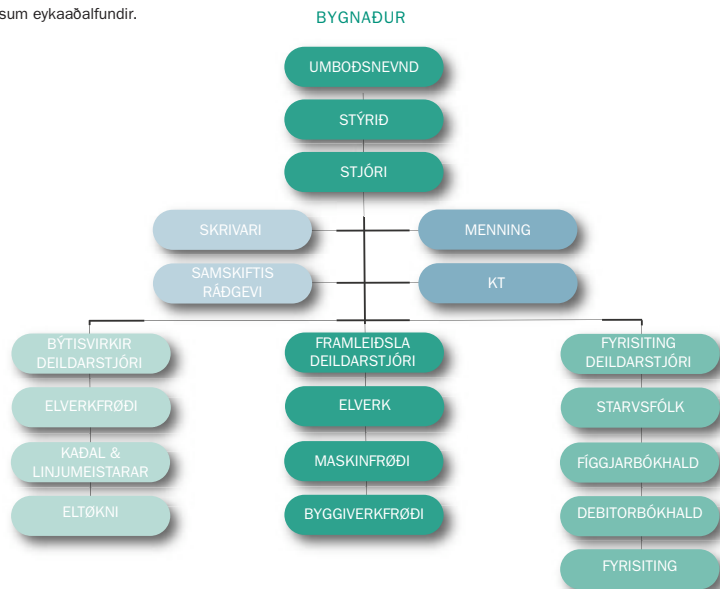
sum eykaaðalfundir.

BYGNAÐUR

UMBOÐSNEVND

STÝRIÐ

STJÓRI

SKRIVARI

MENNING

SAMSKIFTIS RÁÐGEVI

KT

BÝTISVIRKIR DEILDARSTJÓRI

ELVERKFRØÐI

KAÐAL & LINJUMEISTARAR

ELTØKNI

FRAMLEIÐSLA DEILDARSTJÓRI

ELVERK

MASKINFRØÐI

BYGGIVERKFRØÐI

FYRISITING DEILDARSTJÓRI

STARVSFÓLK

FÍGGJARBÓKHALD

DEBITORBÓKHALD

FYRISITING